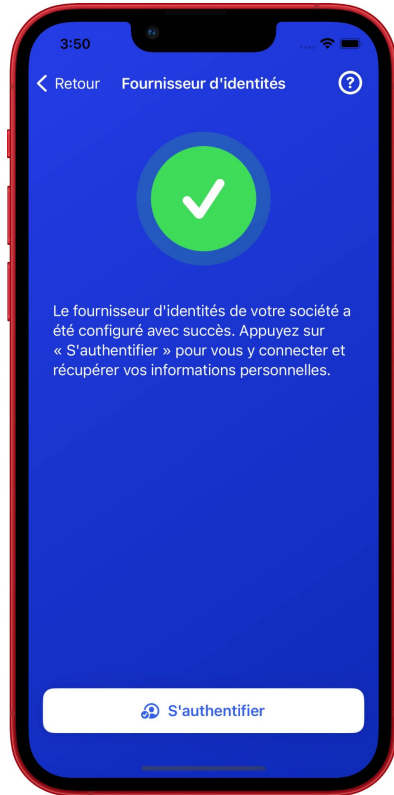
3:50

Retour

Fournisseur d'identités

?

Le fournisseur d'identités de votre société a été configuré avec succès. Appuyez sur « S'authentifier » pour vous y connecter et récupérer vos informations personnelles.

S'authentifier